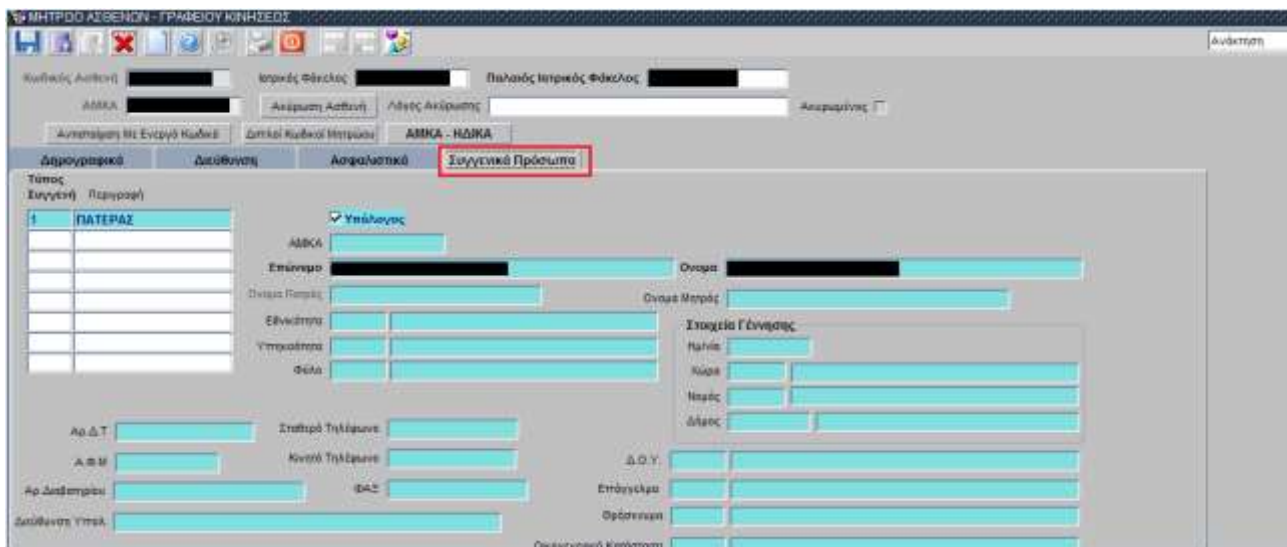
ΜΗΤΡΩΟ ΑΣΘΕΝΩΝ - ΓΡΑΦΕΙΟΥ ΚΙΝΗΣΕΩΣ

Ανάκτηση

Κωδικός Ασθενή
Ιατρικός Φάκελος
Παλαιός Ιατρικός Φάκελος
ΑΜΚΑ
Ακύρωση Ασθενή
Λόγος Ακύρωσης
Ακυρωμένος
Αντιστοίχιση Με Ενεργό Κωδικό
Διπλοί Κωδικοί Μητρώου
ΑΜΚΑ - ΗΔΙΚΑ

Δημογραφικά
Διεύθυνση
Ασφαλιστικά
Συγγενικά Πρόσωπα

Τύπος Συγγενή
Περιγραφή
1
ΠΑΤΕΡΑΣ

Υπόλογος
ΑΜΚΑ
Επώνυμο
Ονομα
Ονομα Πατρός
Ονομα Μητρός
Εθνικότητα
Υπηκοότητα
Φύλο
Στοιχεία Γέννησης
Ημ/νία
Χώρα
Νομός
Δήμος

Αρ.Δ.Τ.
Σταθερό Τηλέφωνο
Α.Φ.Μ
Κινητό Τηλέφωνο
Δ.Ο.Υ.
Αρ.Διαβατηρίου
ΦΑΞ
Επάγγελμα
Διεύθυνση Υπηρ.
Θρήσκευμα
Οικογενειακή Κατάσταση